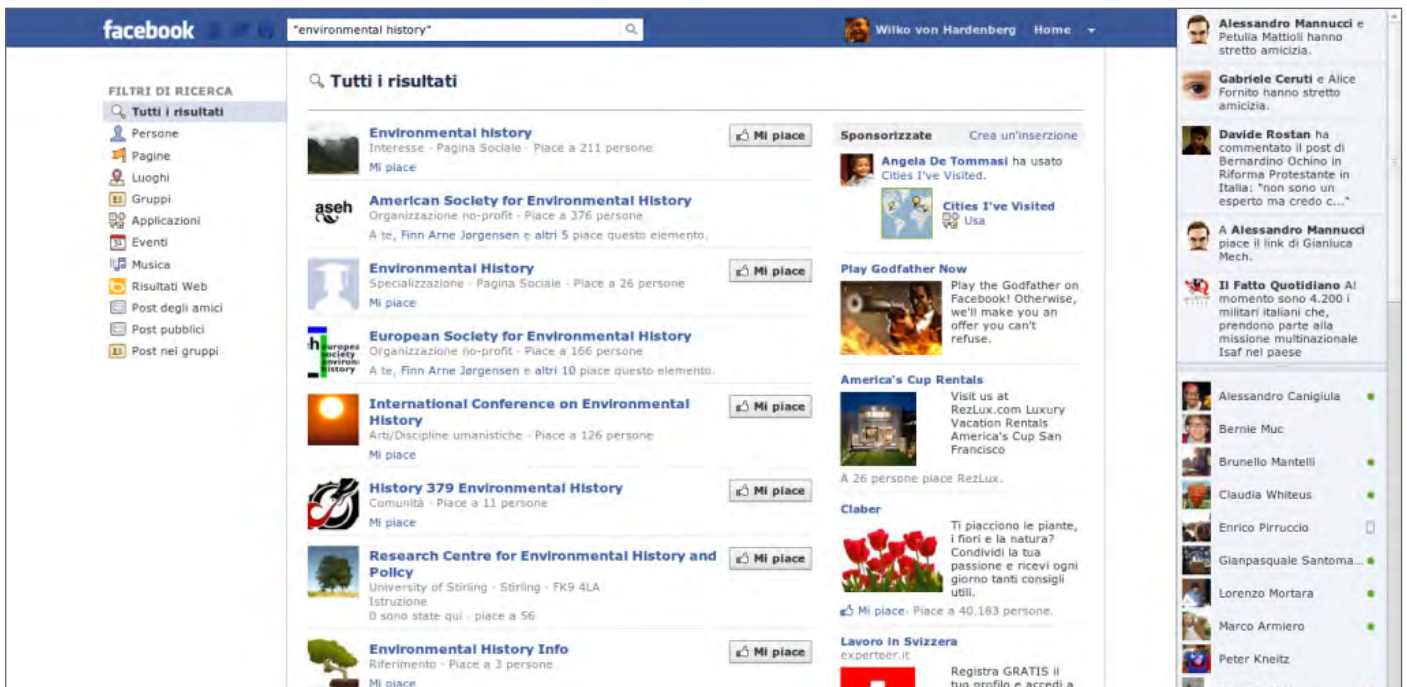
facebook "environmental history" Wilko von Hardenberg Home

FILTRI DI RICERCA
Tutti i risultati
Persone
Pagine
Luoghi
Gruppi
Applicazioni
Eventi
Musica
Risultati Web
Post degli amici
Post pubblici
Post nei gruppi

Tutti i risultati

Environmental history
Interesse · Pagina Sociale · Piace a 211 persone
Mi piace
Mi piace

aseh
American Society for Environmental History
Organizzazione no-profit · Piace a 376 persone
A te, Finn Arne Jørgensen e altri 5 piace questo elemento.

Environmental History
Specializzazione · Pagina Sociale · Piace a 26 persone
Mi piace
Mi piace

european society environmental history
European Society for Environmental History
Organizzazione no-profit · Piace a 166 persone
A te, Finn Arne Jørgensen e altri 10 piace questo elemento.

International Conference on Environmental History
Arti/Discipline umanistiche · Piace a 126 persone
Mi piace
Mi piace

History 379 Environmental History
Comunità · Piace a 11 persone
Mi piace
Mi piace

Research Centre for Environmental History and Policy
University of Stirling · Stirling · FK9 4LA
Istruzione
8 sono state qui · piace a 56
Mi piace

Environmental History Info
Riferimento · Piace a 3 persone
Mi piace
Mi piace

Sponsorizzate Crea un'inserzione
Angela De Tommasi ha usato Cities I've Visited.
Cities I've Visited
Usa

Play Godfather Now
Play the Godfather on Facebook! Otherwise, we'll make you an offer you can't refuse.

America's Cup Rentals
Visit us at RezLux.com Luxury Vacation Rentals America's Cup San Francisco
A 26 persone piace RezLux.

Claber
Ti piacciono le piante, i fiori e la natura? Condividi la tua passione e ricevi ogni giorno tanti consigli utili.
Mi piace · Piace a 40.183 persone.

Lavoro in Svizzera
experteer.it
Registra GRATIS il tuo profilo e accedi a

Alessandro Mannucci e Petulia Mattioli hanno stretto amicizia.
Gabriele Ceruti e Alice Fornito hanno stretto amicizia.
Davide Rostan ha commentato il post di Bernardino Ochino in Riforma Protestante in Italia: "non sono un esperto ma credo c..."
A Alessandro Mannucci piace il link di Gianluca Mech.
Il Fatto Quotidiano Al momento sono 4.200 i militari italiani che, prendono parte alla missione multinazionale Isaf nel paese

Alessandro Canigiula
Bernie Muc
Brunello Mantelli
Claudia Whiteus
Enrico Pirruccio
Gianpasquale Santoma...
Lorenzo Mortara
Marco Armiero
Peter Kneitz